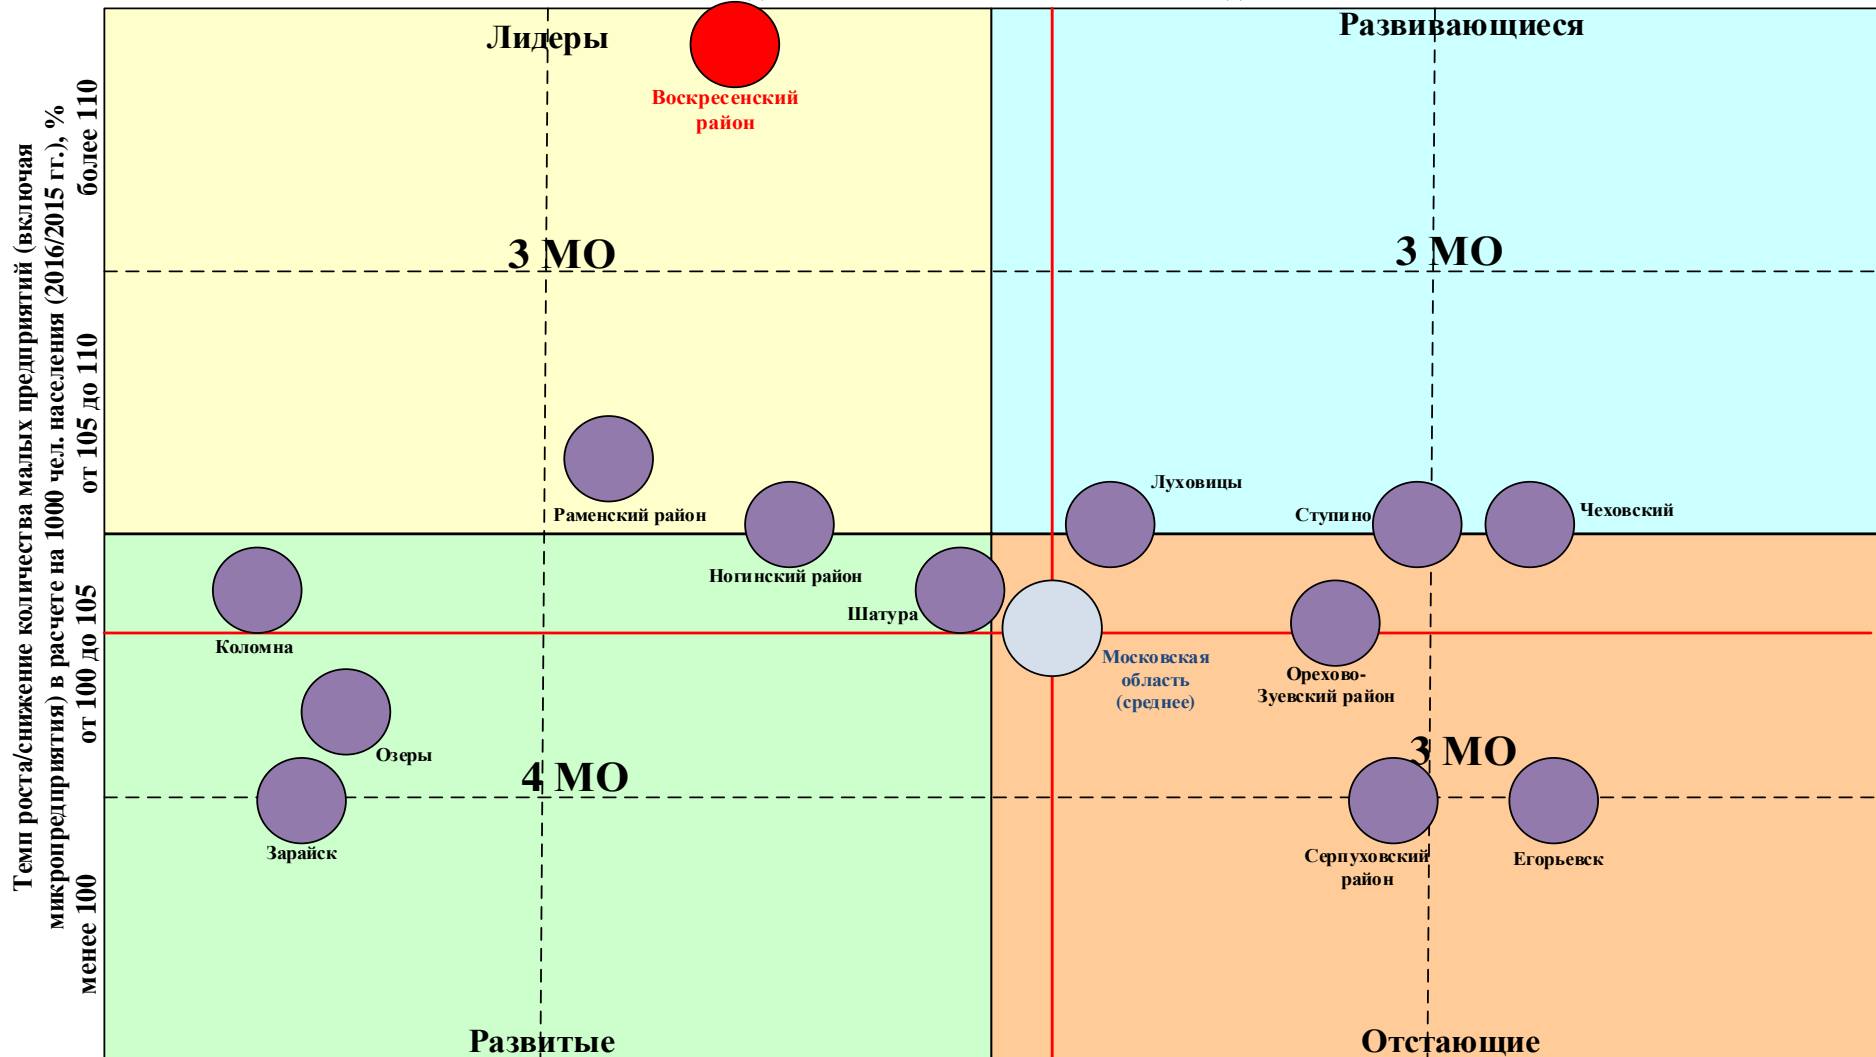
Темп роста/снижение количества малых предприятий (включая микропредприятия) в расчете на 1000 чел. населения (2016/2015 гг.), %

более 110

от 105 до 110

от 100 до 105

менее 100

Лидеры

Воскресенский район

3 МО

Развивающиеся

3 МО

Раменский район

Ногинский район

Луховицы

Ступино

Чеховский

Коломна

Шатура

Московская область (среднее)

Орехово-Зуевский район

Озеры

4 МО

3 МО

Зарайск

Серпуховский район

Егорьевск

Развитые

Отстающие